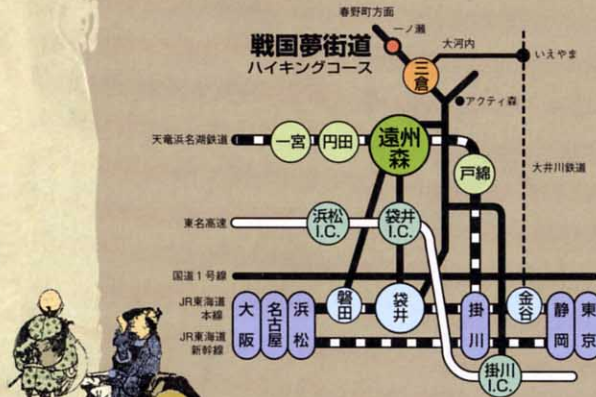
春野町方面
一ノ瀬
大河内
いえやま
戦国夢街道
ハイキングコース
三倉
アクティ森
天竜浜名湖鉄道
一宮
円田
遠州森
戸綿
大井川鉄道
東名高速
浜松I.C.
袋井I.C.
国道1号線
JR東海道本線
JR東海道新幹線
大阪
名古屋
浜松
磐田
袋井
掛川
金谷
静岡
東京
掛川I.C.